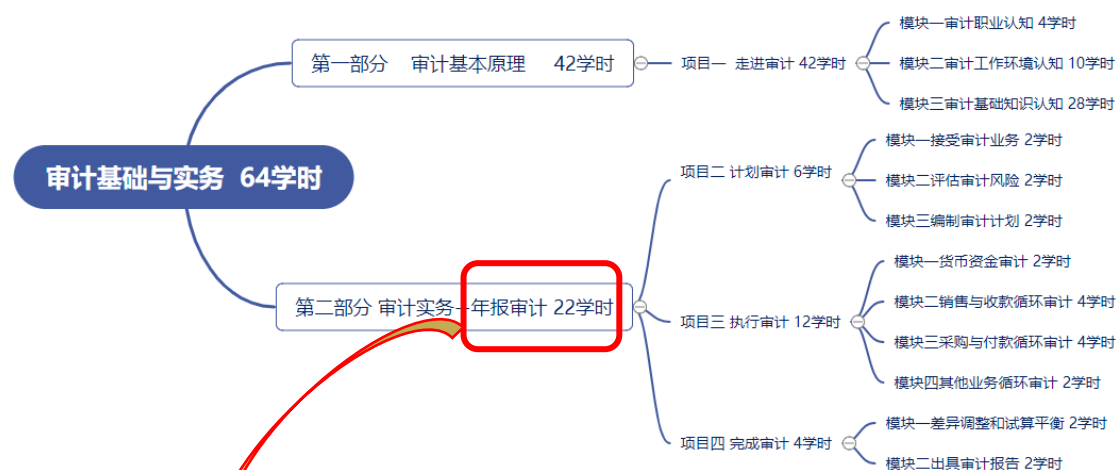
审计基础与实务 64学时

第一部分 审计基本原理 42学时

项目一 走进审计 42学时

模块一审计职业认知 4学时

模块二审计工作环境认知 10学时

模块三审计基础知识认知 28学时

第二部分 审计实务—年报审计 22学时

项目二 计划审计 6学时

模块一接受审计业务 2学时

模块二评估审计风险 2学时

模块三编制审计计划 2学时

项目三 执行审计 12学时

模块一货币资金审计 2学时

模块二销售与收款循环审计 4学时

模块三采购与付款循环审计 4学时

模块四其他业务循环审计 2学时

项目四 完成审计 4学时

模块一差异调整和试算平衡 2学时

模块二出具审计报告 2学时